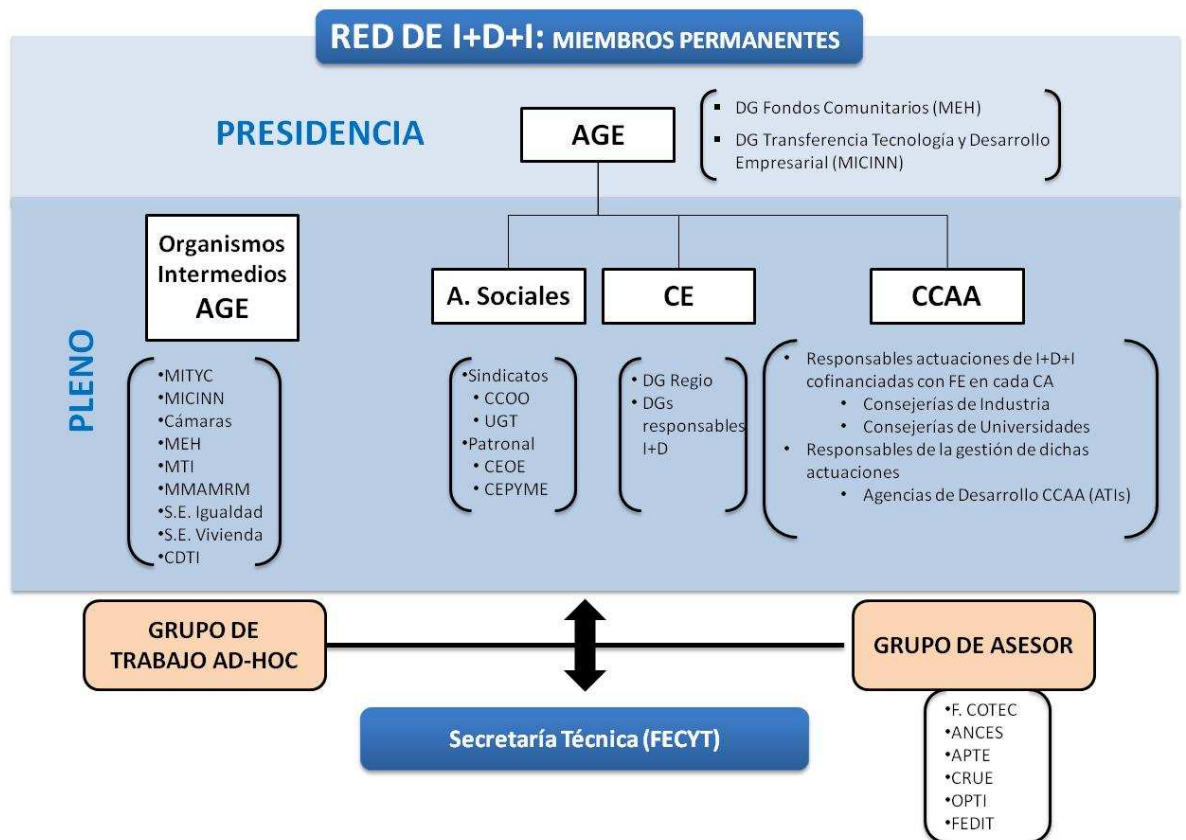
RED DE I+D+I: MIEMBROS PERMANENTES

PRESIDENCIA

AGE

- DG Fondos Comunitarios (MEH)
- DG Transferencia Tecnología y Desarrollo Empresarial (MICINN)

PLENO

Organismos Intermedios AGE

•MITYC
•MICINN
•Cámaras
•MEH
•MTI
•MMAMRM
•S.E. Igualdad
•S.E. Vivienda
•CDTI

A. Sociales

•Sindicatos
• CCOO
• UGT
•Patronal
• CEOE
• CEPYME

CE

• DG Regio
• DGs responsables I+D

CCAA

• Responsables actuaciones de I+D+I cofinanciadas con FE en cada CA
• Consejerías de Industria
• Consejerías de Universidades
• Responsables de la gestión de dichas actuaciones
• Agencias de Desarrollo CCAA (ATIs)

GRUPO DE TRABAJO AD-HOC

GRUPO DE ASESOR

•F. COTEC
•ANCES
•APTE
•CRUE
•OPTI
•FEDIT

Secretaría Técnica (FECYT)